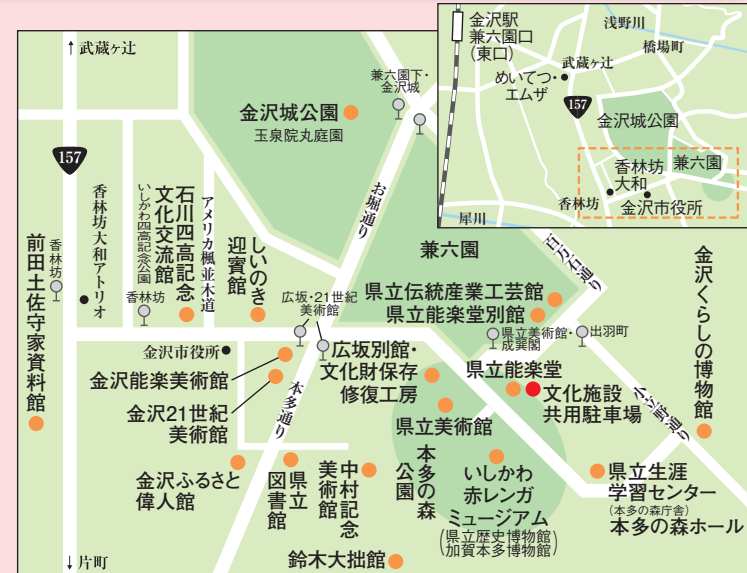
↑武蔵ヶ辻

157

香林坊大和アトリオ

香林坊

前田土佐守家資料館

いしかわ四高記念公園

石川四高記念文化交流館

アメリカ楓並木道

しいのき迎賓館

香林坊

金沢城公園

玉泉院丸庭園

兼六園下・金沢城

お堀通り

広坂・21世紀美術館

金沢市役所

金沢能楽美術館

金沢21世紀美術館

本多通り

広坂別館・文化財保存修復工房

兼六園

県立伝統産業工芸館

県立能楽堂別館

百万石通り

県立美術館・成巽閣

出羽町

県立能楽堂

文化施設共用駐車場

県立美術館

本多の森公園

金沢ふるさと偉人館

県立図書館

中村記念美術館

いしかわ赤レンガミュージアム

(県立歴史博物館)
(加賀本多博物館)

小立野通り

金沢くらしの博物館

県立生涯学習センター

(本多の森庁舎)

本多の森ホール

鈴木大拙館

↓片町

金沢駅兼六園口(東口)

浅野川

橋場町

武蔵ヶ辻

めいてつ・エムザ

157

金沢城公園

香林坊大和

兼六園

香林坊

金沢市役所

犀川